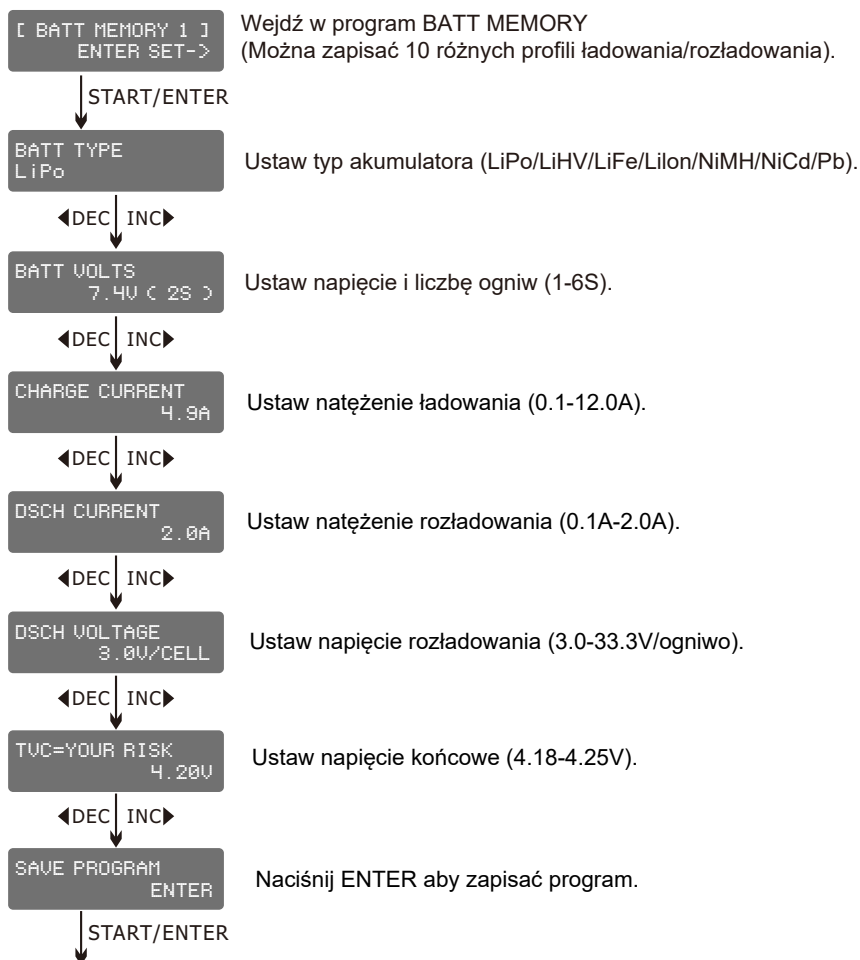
[ BATT MEMORY 1 ]
ENTER SET->

Wejdź w program BATT MEMORY
(Można zapisać 10 różnych profili ładowania/rozładowania).

START/ENTER

BATT TYPE
LiPo

Ustaw typ akumulatora (LiPo/LiHV/LiFe/Lilon/NiMH/NiCd/Pb).

DEC INC

BATT VOLTS
7.4V ( 2S )

Ustaw napięcie i liczbę ogniw (1-6S).

DEC INC

CHARGE CURRENT
4.9A

Ustaw natężenie ładowania (0.1-12.0A).

DEC INC

DSCH CURRENT
2.0A

Ustaw natężenie rozładowania (0.1A-2.0A).

DEC INC

DSCH VOLTAGE
3.0V/CELL

Ustaw napięcie rozładowania (3.0-33.3V/ogniwo).

DEC INC

TVC=YOUR RISK
4.20V

Ustaw napięcie końcowe (4.18-4.25V).

DEC INC

SAVE PROGRAM
ENTER

Naciśnij ENTER aby zapisać program.

START/ENTER